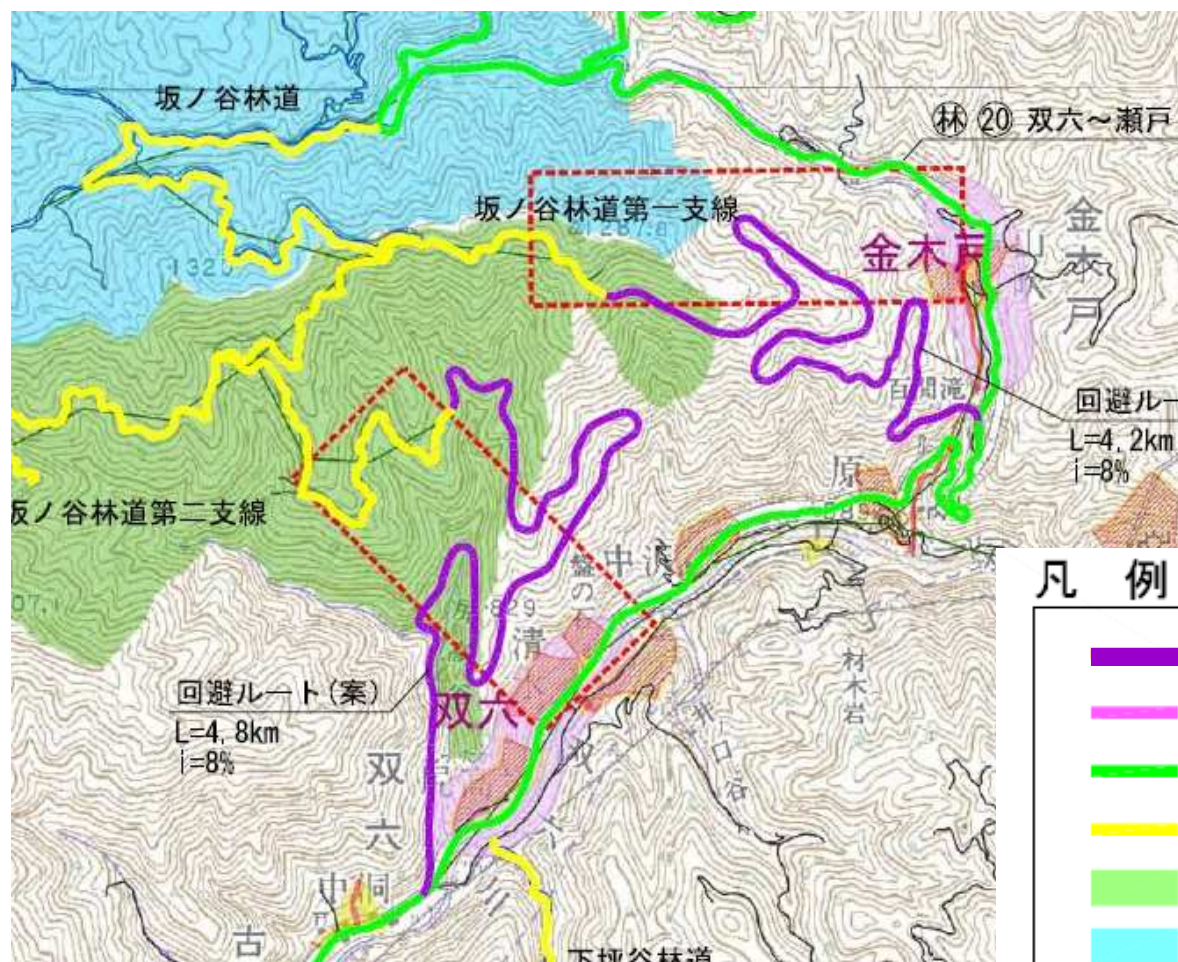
坂ノ谷林道

林 ⑳ 双六～瀬戸

坂ノ谷林道第一支線

1287.8

1320

金木戸

金木戸

回避ルー

L=4,2km
i=8%

百間滝

原

坂ノ谷林道第二支線

中沢

盆の

清

829

07.1

凡 例

材木岩

回避ルート（案）
L=4,8km
i=8%

双六

双六

口谷

中洞

古

下採谷林道